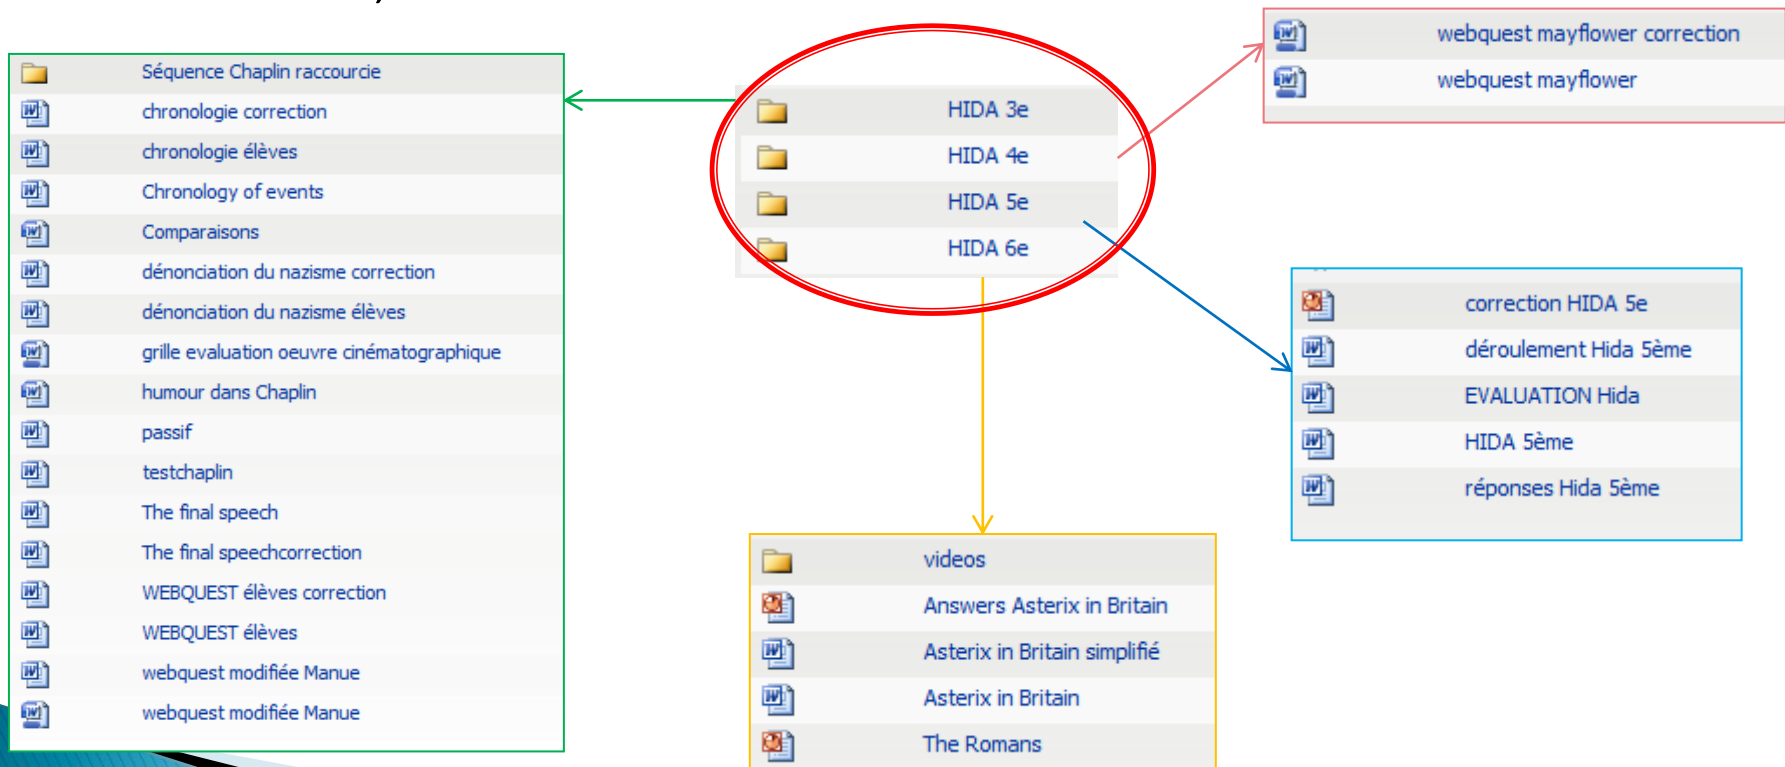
Séquence Chaplin raccourcie
chronologie correction
chronologie élèves
Chronology of events
Comparaisons
dénonciation du nazisme correction
dénonciation du nazisme élèves
grille evaluation oeuvre cinématographique
humour dans Chaplin
passif
testchaplin
The final speech
The final speechcorrection
WEBQUEST élèves correction
WEBQUEST élèves
webquest modifiée Manue
webquest modifiée Manue

HIDA 3e
HIDA 4e
HIDA 5e
HIDA 6e

webquest mayflower correction
webquest mayflower

correction HIDA 5e
déroulement Hida 5ème
EVALUATION Hida
HIDA 5ème
réponses Hida 5ème

videos
Answers Asterix in Britain
Asterix in Britain simplifié
Asterix in Britain
The Romans